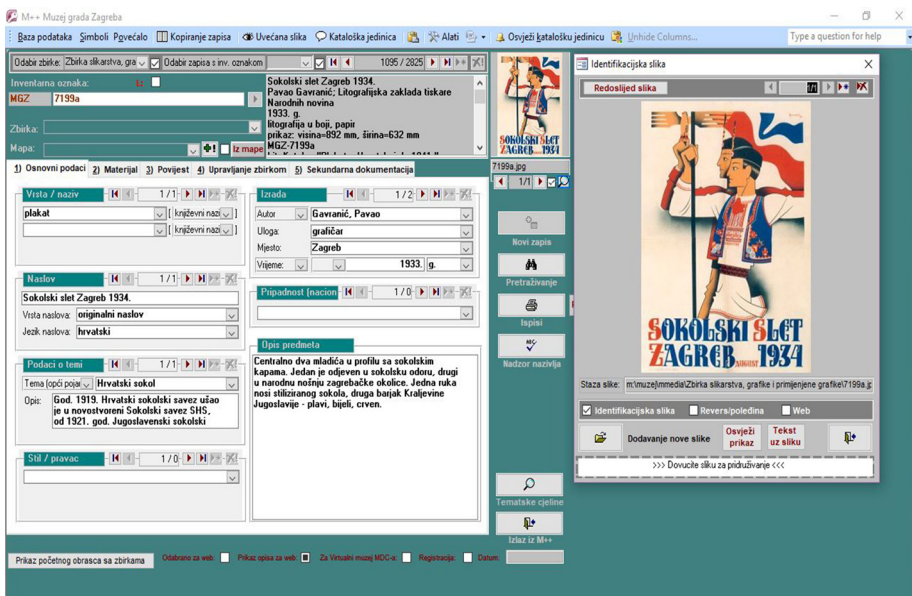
M++ Muzej grada Zagreba

Baza podataka Simboli Povećalo Kopiranje zapisa Uvećana slika Kataloška jedinica Alati Osvježi katalošku jedinicu Unhide Columns... Type a question for help

Odabir zbirke: Zbirka slikarstva, gra Odabir zapisa s inv. oznakom 1095 / 2825

Inventarna oznaka: MGZ 7199a

Zbirka:
Mapa: Iz mape

Sokolski slet Zagreb 1934.
Pavao Gavranić; Litografijska zaklada tiskare Narodnih novina
1933. g.
litografija u boji, papir
prikaz: visina=892 mm, širina=632 mm
MGZ-7199a

7199a.jpg
1/1

1) Osnovni podaci 2) Materijal 3) Povijest 4) Upravljanje zbirkom 5) Sekundarna dokumentacija

Vrsta / naziv 1/1
plakat [ književni nazi ]
[ književni nazi ]

Izrada 1/2
Autor Gavranić, Pavao
Uloga: grafičar
Mjesto: Zagreb
Vrijeme: 1933. g.

Naslov 1/1
Sokolski slet Zagreb 1934.
Vrsta naslova: originalni naslov
Jezik naslova: hrvatski

Pripadnost (nacion 1/0

Opis predmeta
Centralno dva mladića u profilu sa sokolskim kapama. Jedan je odjeven u sokolsku odoru, drugi u narodnu nošnju zagrebačke okolice. Jedna ruka nosi stilizirano sokola, druga barjak Kraljevine Jugoslavije - plavi, bijeli, crven.

Podaci o temi 1/1
Tema (opći poja Hrvatski sokol
Opis: God. 1919. Hrvatski sokolski savez ušao je u novostvoreni Sokolski savez SHS, od 1921. god. Jugoslavenski sokolski

Stil / pravac 1/0

Novi zapis
Pretraživanje
Ispiši
Nadzor nazivlja
Tematske cjeline
Izlaz iz M++

Identifikacijska slika
Redoslijed slika

SOKOLSKI SLET ZAGREB 1934 AUGUST

Staza slike: m:\muzej\mmedia\Zbirka slikarstva, grafike i primijenjene grafike\7199a.jp
Identifikacijska slika Revers/poleđina Web
Dodavanje nove slike Osvježi prikaz Tekst uz sliku
>>> Dovucite sliku za pridruživanje <<<

Prikaz početnog obrasca sa zbirkama Odabrano za web: Prikaz opisa za web: Za Virtualni muzej MDC-a: Registracija: Datum: